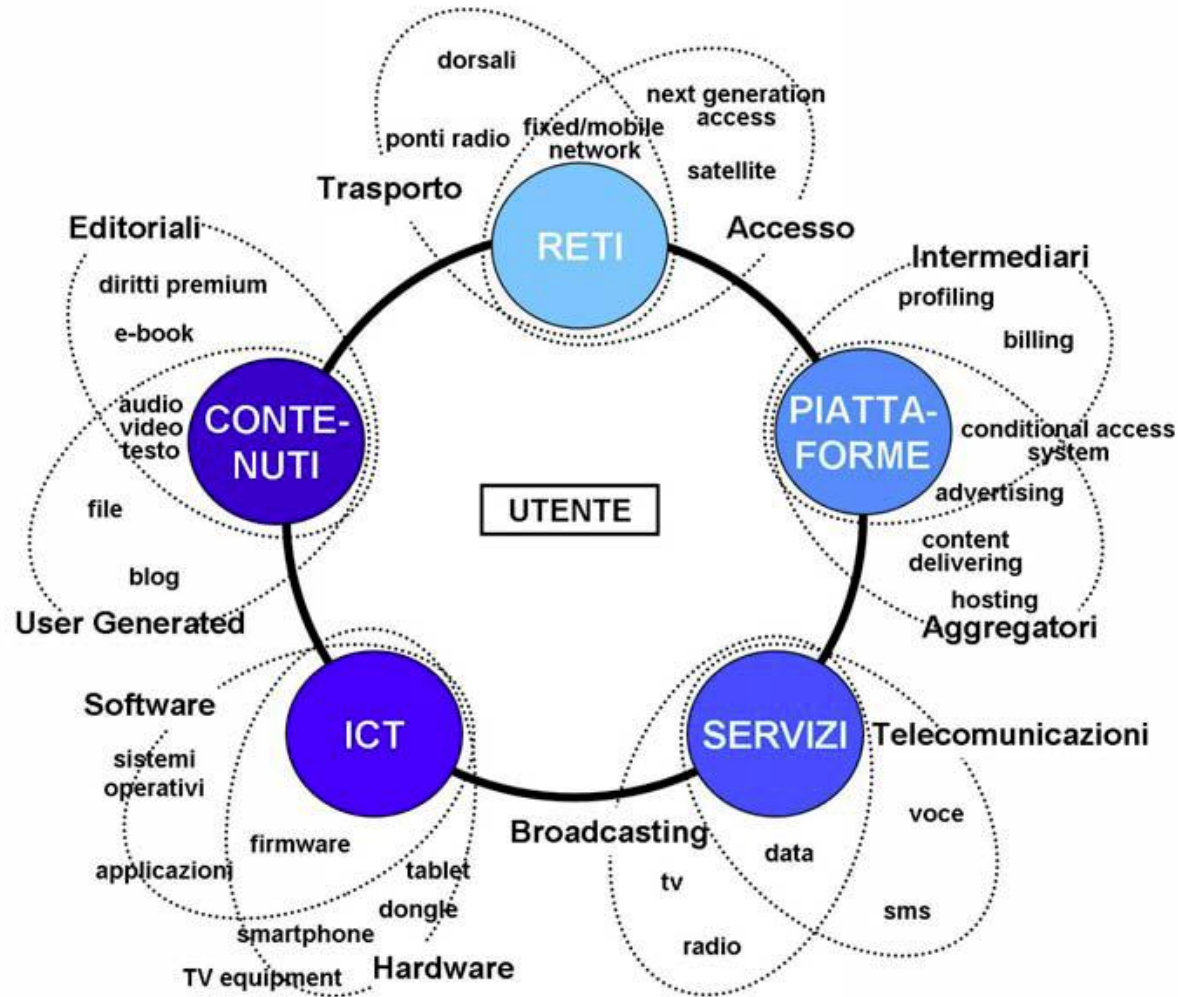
dorsali

next generation access

ponti radio

fixed/mobile network

satellite

Trasporto

RETI

Accesso

Editoriali

diritti premium

e-book

audio video testo

CONTE-NUTI

file

blog

User Generated

Intermediari

profiling

billing

PIATTA-FORME

conditional access system

advertising

content delivering

hosting

Aggregatori

UTENTE

Software

sistemi operativi

ICT

firmware

applicazioni

tablet

dongle

smartphone

TV equipment

Hardware

SERVIZI

Telecomunicazioni

voce

Broadcasting

data

tv

sms

radio